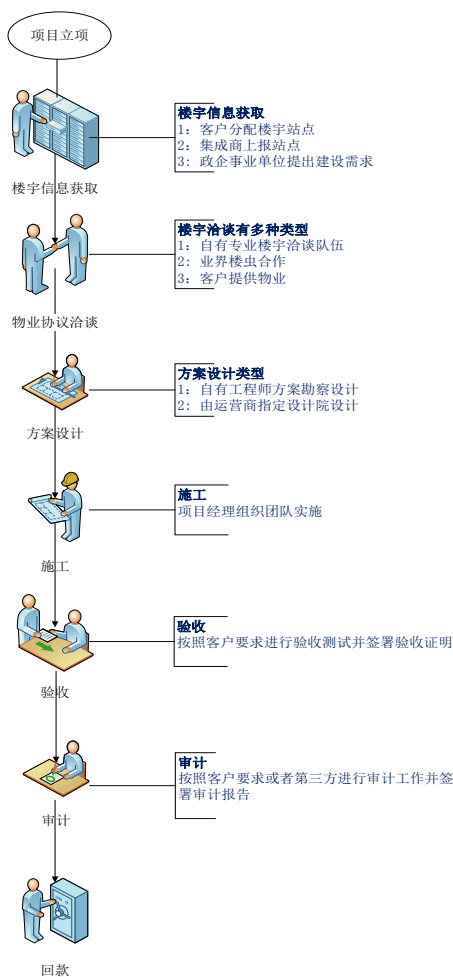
项目立项

楼宇信息获取

楼宇信息获取
1: 客户分配楼宇站点
2: 集成商上报站点
3: 政企事业单位提出建设需求

物业协议洽谈

楼宇洽谈有多种类型
1: 自有专业楼宇洽谈队伍
2: 业界楼虫合作
3: 客户提供物业

方案设计

方案设计类型
1: 自有工程师方案勘察设计
2: 由运营商指定设计院设计

施工

施工
项目经理组织团队实施

验收

验收
按照客户要求进行验收测试并签署验收证明

审计

审计
按照客户要求或者第三方进行审计工作并签署审计报告

回款